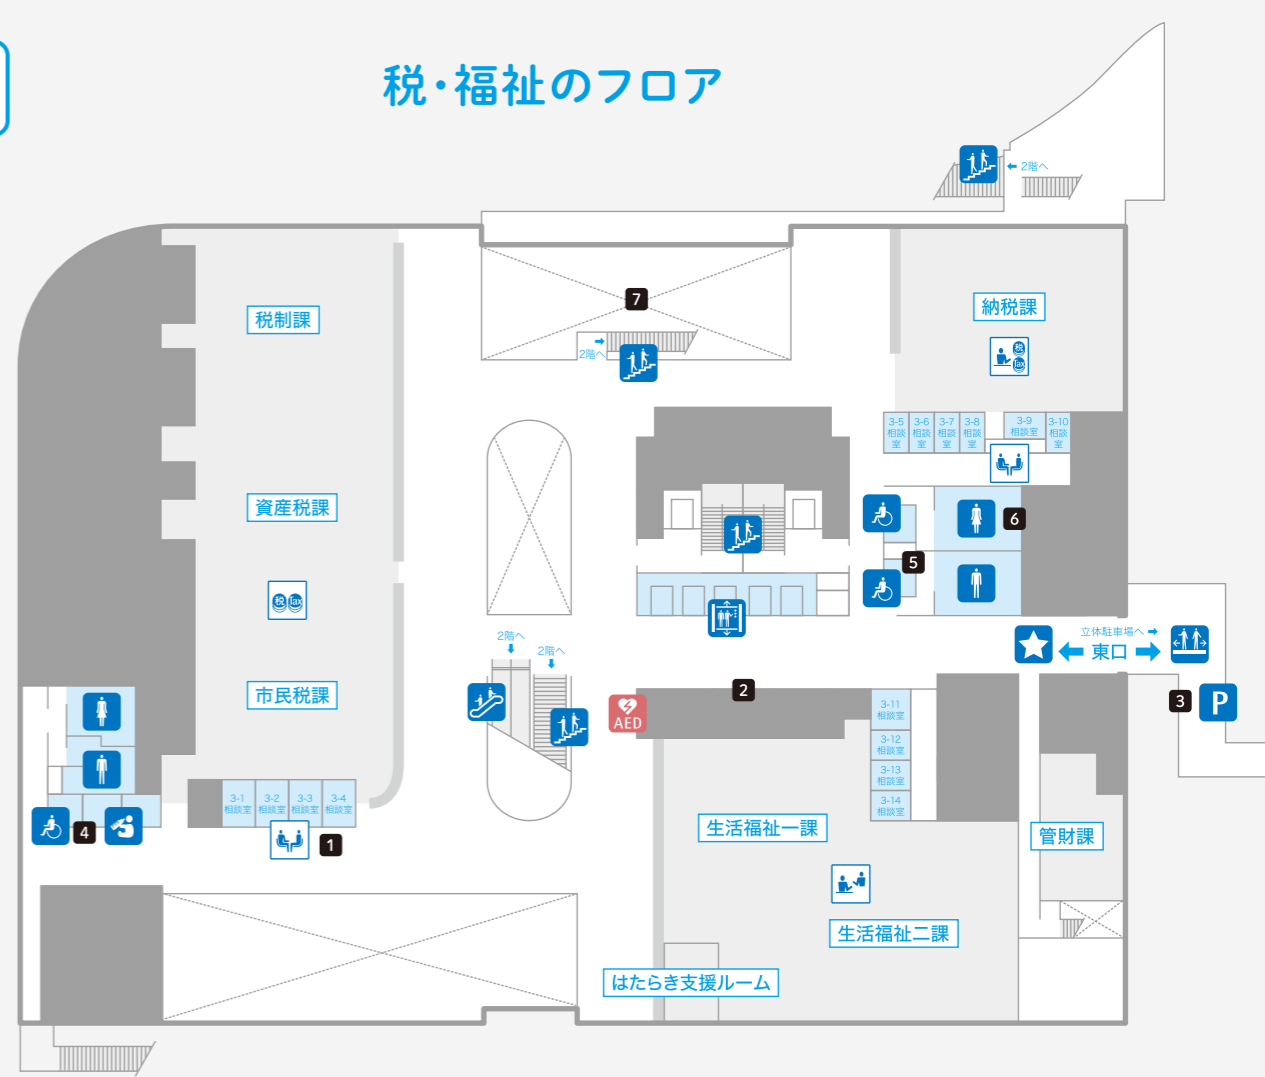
税・福祉のフロア

2階へ

7

2階へ

税制課

納税課

税 tax

3-5 相談室
3-6 相談室
3-7 相談室
3-8 相談室
3-9 相談室
3-10 相談室

資産税課

6

5

税 tax

2階へ

2階へ

立体駐車場へ

東口

市民税課

AED

2

3-11 相談室
3-12 相談室
3-13 相談室
3-14 相談室

3

P

4

3-1 相談室
3-2 相談室
3-3 相談室
3-4 相談室

1

生活福祉一課

管財課

生活福祉二課

はたらき支援ルーム